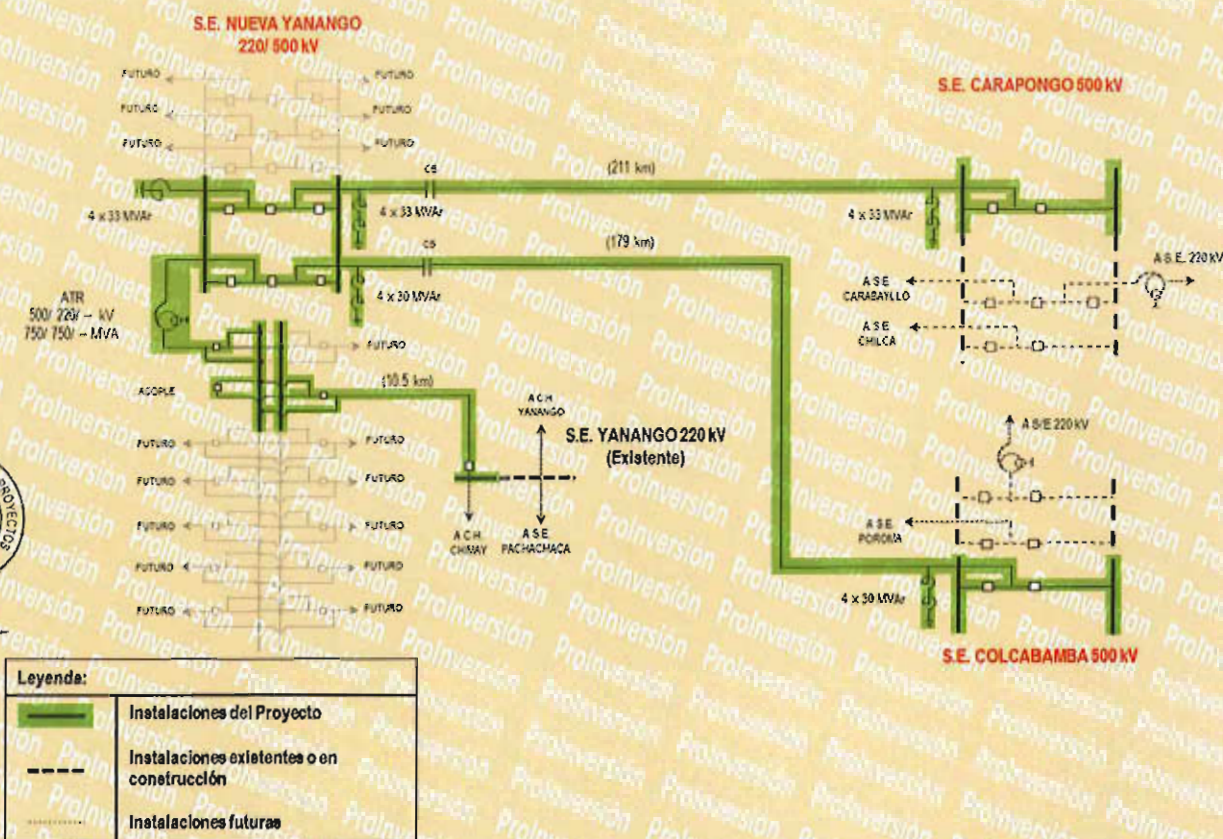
S.E. NUEVA YANANGO
220/ 500 kV

FUTURO
FUTURO
FUTURO
FUTURO
FUTURO
FUTURO

CS
(211 km)
4 x 33 MVAr
4 x 33 MVAr
S.E. CARAPONGO 500 kV
4 x 33 MVAr

CS
(179 km)
4 x 30 MVAr

ATR
500/ 220/ ~ kV
750/ 750/ ~ MVA

A S.E. 220 kV
A S.E. CARABAYLLO
A S.E. CHILCA

FUTURO
ACOPLE
(10.5 km)
A C.H. YANANGO
S.E. YANANGO 220 kV
(Existente)

A S/E 220 kV

FUTURO
FUTURO
FUTURO
FUTURO
FUTURO
FUTURO
FUTURO
FUTURO
FUTURO
FUTURO

A C.H. CHIMAY
A S.E. PACHACHACA

A S.E. POROMA

4 x 30 MVAr
S.E. COLCABAMBA 500 kV

PROYECTOS

Leyenda:
Instalaciones del Proyecto
Instalaciones existentes o en construcción
Instalaciones futuras

ProInversión